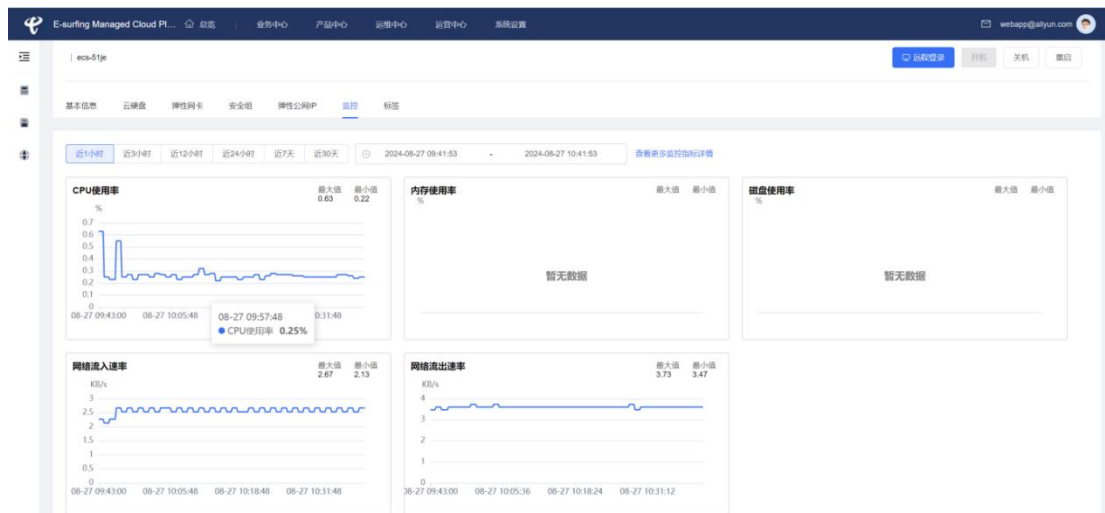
E-surfing Managed Cloud Pl... 总览 业务中心 产品中心 运维中心 运营中心 系统设置

webapp@aliyun.com

| ecs-51je

远程登录 开机 关机 重启

基本信息 云硬盘 弹性网卡 安全组 弹性公网IP 监控 标签

近1小时 近3小时 近12小时 近24小时 近7天 近30天 2024-08-27 09:41:53 - 2024-08-27 10:41:53 查看更多监控指标详情

CPU使用率
最大值 0.63 最小值 0.22
%
0.7
0.6
0.5
0.4
0.3
0.2
0.1
0
08-27 09:43:00 08-27 10:05:48 0:31:48
08-27 09:57:48
CPU使用率 0.25%

内存使用率
最大值 最小值
%
暂无数据

磁盘使用率
最大值 最小值
%
暂无数据

网络流入速率
最大值 2.67 最小值 2.13
KB/s
3
2.5
2
1.5
1
0.5
0
08-27 09:43:00 08-27 10:05:48 08-27 10:18:48 08-27 10:31:48

网络流出速率
最大值 3.73 最小值 3.47
KB/s
4
3
2
1
0
08-27 09:43:00 08-27 10:05:36 08-27 10:18:24 08-27 10:31:12